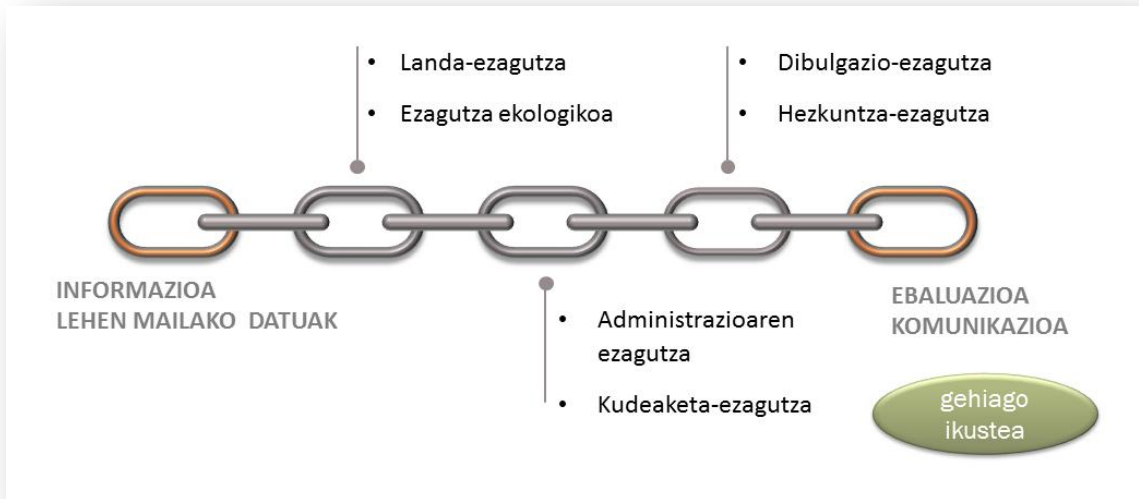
- Landa-ezagutza
- Ezagutza ekologikoa

- Dibulgazio-ezagutza
- Hezkuntza-ezagutza

INFORMAZIOA
LEHEN MAILAKO DATUAK

- Administrazioaren ezagutza
- Kudeaketa-ezagutza

EBALUAZIOA
KOMUNIKAZIOA

gehiago ikustea